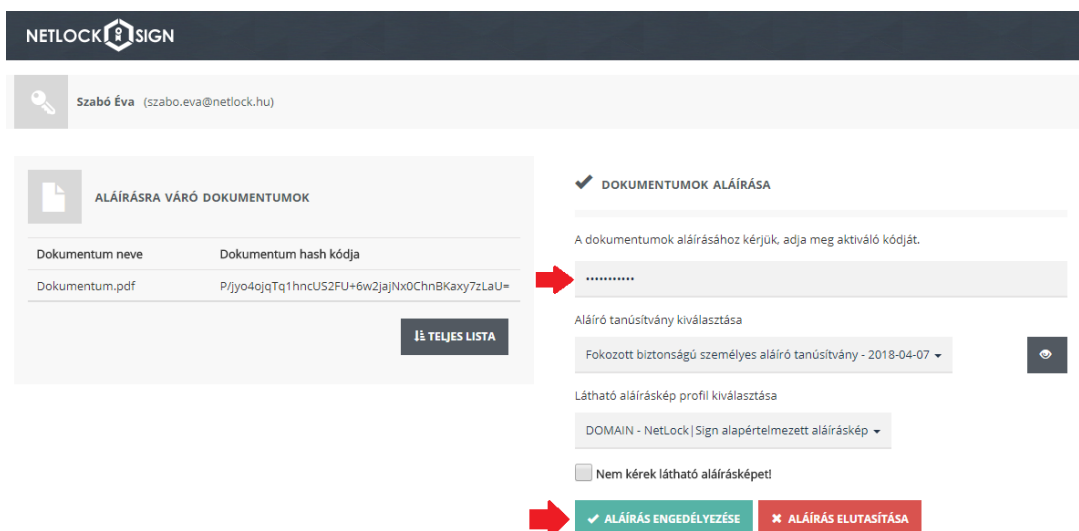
NETLOCK SIGN

Szabó Éva (szabo.eva@netlock.hu)

ALÁÍRÁSRA VÁRÓ DOKUMENTUMOK

| Dokumentum neve | Dokumentum hash kódja |
|---|---|
| Dokumentum.pdf | P/jyo4ojqTq1hncUS2FU+6w2jajNx0ChnBKaxy7zLaU= |

TELJES LISTA

DOKUMENTUMOK ALÁÍRÁSA

A dokumentumok aláírásához kérjük, adja meg aktiváló kódját.

•••••••••••

Aláíró tanúsítvány kiválasztása

Fokozott biztonságú személyes aláíró tanúsítvány - 2018-04-07

Látható aláíráskép profil kiválasztása

DOMAIN - NetLock|Sign alapértelmezett aláíráskép

Nem kérek látható aláírásképet!

ALÁÍRÁS ENGEDÉLYEZÉSE

ALÁÍRÁS ELUTASÍTÁSA